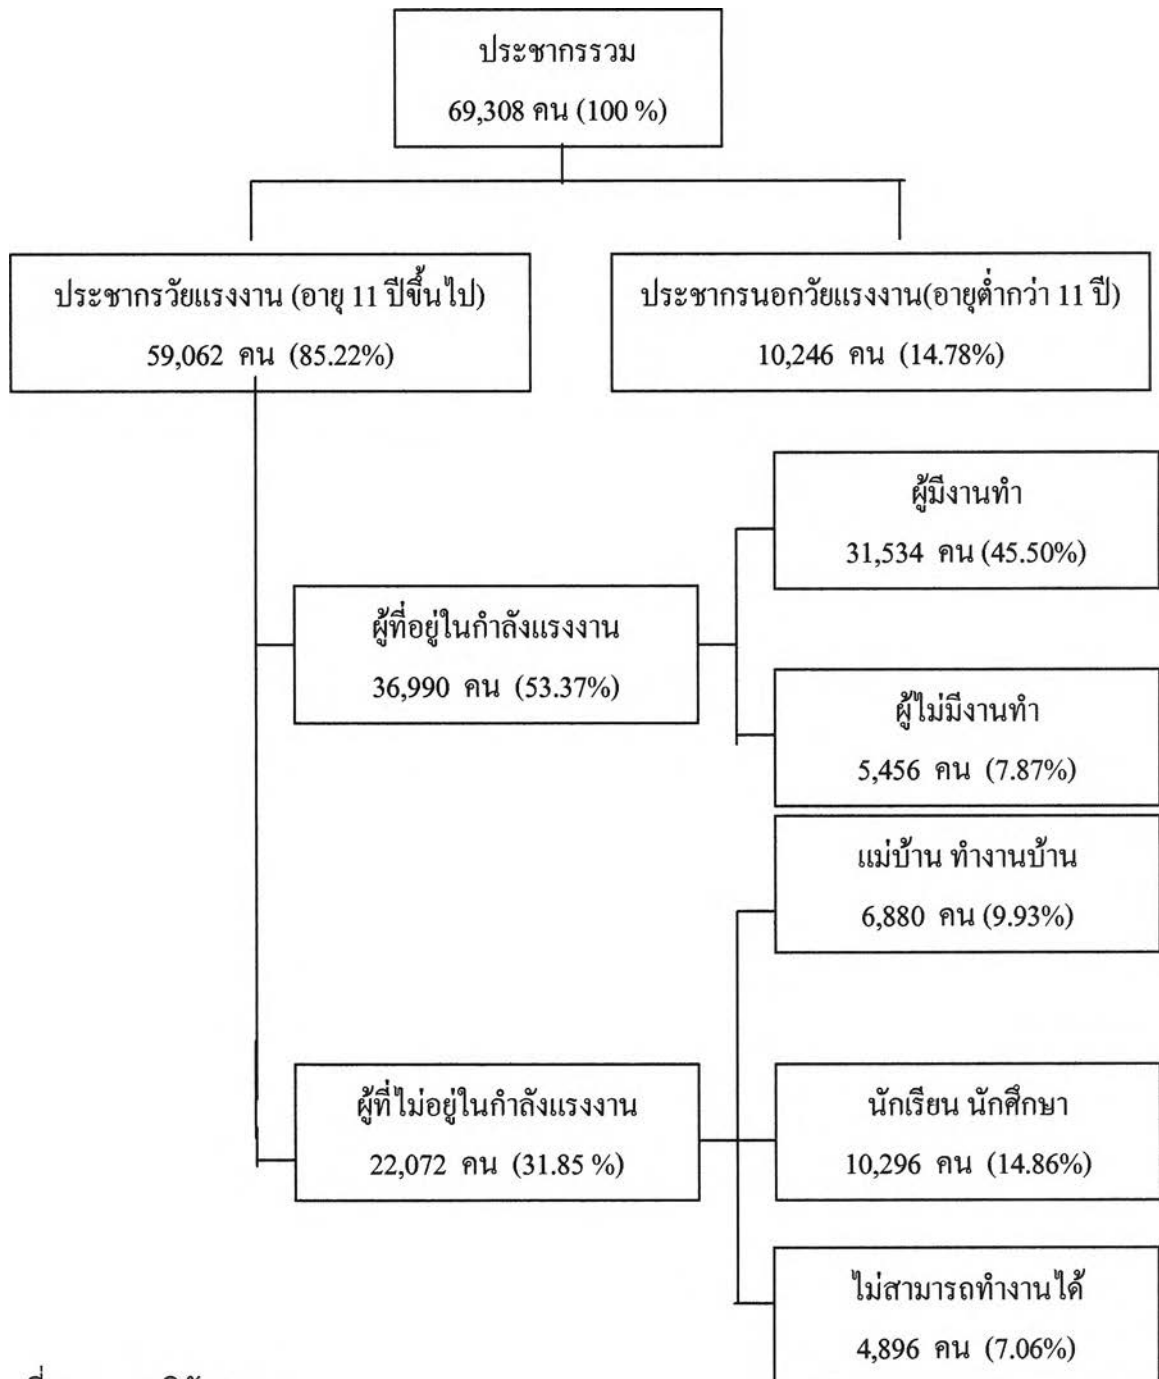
ประชากรรวม
69,308 คน (100 %)

ประชากรวัยแรงงาน (อายุ 11 ปีขึ้นไป)
59,062 คน (85.22%)

ประชากรนอกวัยแรงงาน(อายุต่ำกว่า 11 ปี)
10,246 คน (14.78%)

ผู้มีงานทำ
31,534 คน (45.50%)

ผู้ที่อยู่ในกำลังแรงงาน
36,990 คน (53.37%)

ผู้ไม่มีงานทำ
5,456 คน (7.87%)

แม่บ้าน ทำงานบ้าน
6,880 คน (9.93%)

ผู้ที่ไม่อยู่ในกำลังแรงงาน
22,072 คน (31.85 %)

นักเรียน นักศึกษา
10,296 คน (14.86%)

ไม่สามารถทำงานได้
4,896 คน (7.06%)

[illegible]